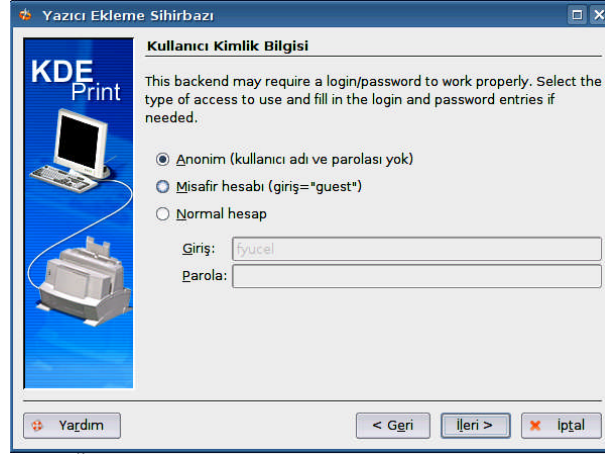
Yazıcı Ekleme Sihirbazı

KDE Print

Kullanıcı Kimlik Bilgisi

This backend may require a login/password to work properly. Select the type of access to use and fill in the login and password entries if needed.

Anonim (kullanıcı adı ve parolası yok)

Misafir hesabı (giriş="guest")

Normal hesap

Giriş: fyucel

Parola:

Yardım

< Geri

İleri >

İptal